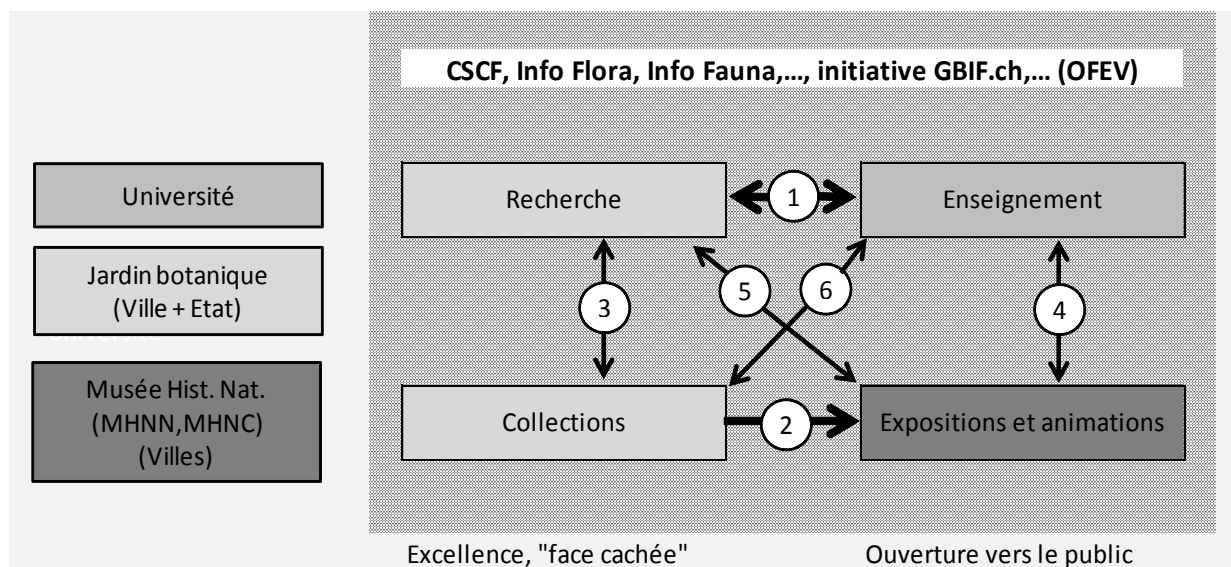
CSCF, Info Flora, Info Fauna,…, initiative GBIF.ch,… (OFEV)

Université

Jardin botanique (Ville + Etat)

Université

Musée Hist. Nat. (MHNN,MHNC) (Villes)

Recherche

1

Enseignement

3

5

6

4

Collections

2

Expositions et animations

Excellence, "face cachée"

Ouverture vers le public